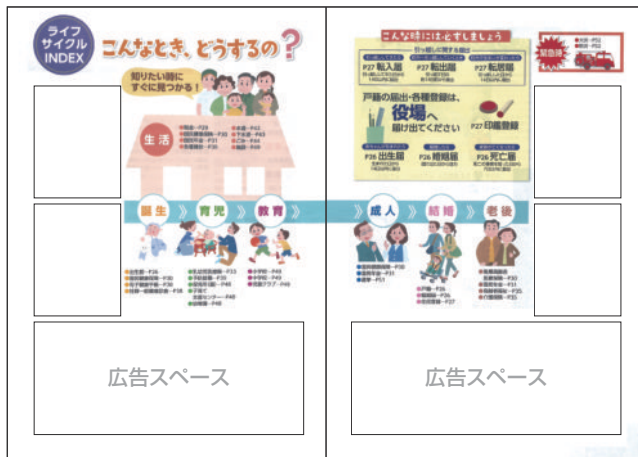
ライフサイクルINDEX

こんなとき、どうするの?

知りたい時にすぐに見つかる!

生活

誕生

育児

教育

こんな時にはどうしましょう

戸籍の届出・各種登録は、役場へ届け出てください

P27 転入届

P27 転出届

P27 転居届

P27 印鑑登録

P26 出生届

P26 婚姻届

P26 死亡届

成人

結婚

老後

緊急時

広告スペース

広告スペース